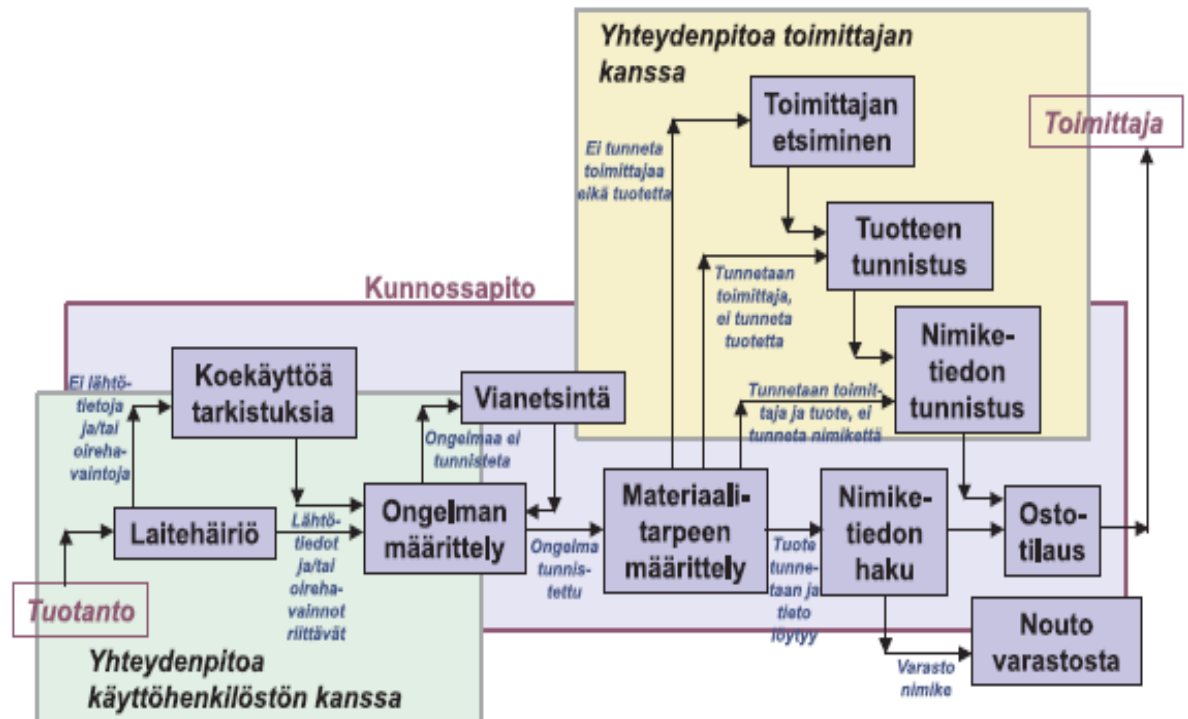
Yhteydenpitoa toimittajan kanssa

Toimittajan etsiminen

Toimittaja

Ei tunneta toimittajaa eikä tuotetta

Tuotteen tunnistus

Tunnetaan toimittaja, ei tunneta tuotetta

Kunnossapito

Nimike-tiedon tunnistus

Ei lähtötietoja ja/tai oirehavaintoja

Koekäyttöä tarkistuksia

Vianetsintä

Tunnetaan toimittaja ja tuote, ei tunneta nimikettä

Ongelmaa ei tunnisteta

Laitehäiriö

Lähtötiedot ja/tai oirehavainnot riittävät

Ongelman määrittely

Ongelma tunnistettu

Materiaali-tarpeen määrittely

Tuote tunnetaan ja tieto löytyy

Nimike-tiedon haku

Osto-tilaus

Tuotanto

Nouto varastosta

Varasto nimike

Yhteydenpitoa käyttöhenkilöstön kanssa